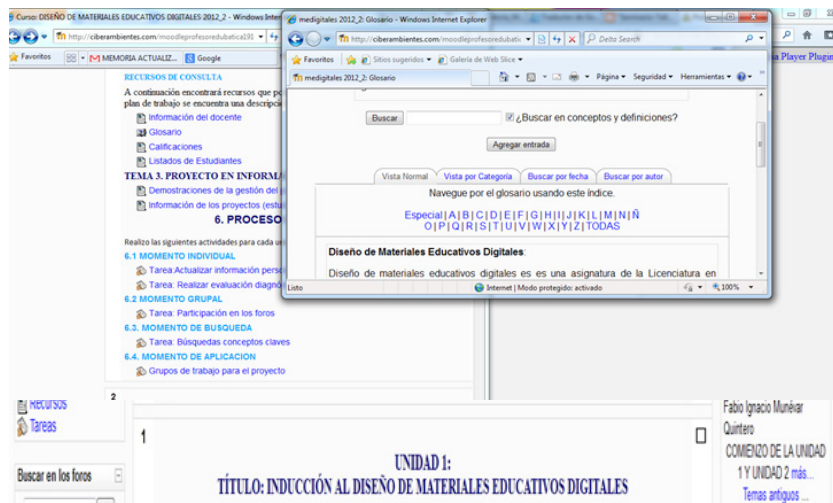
Curso: DISEÑO DE MATERIALES EDUCATIVOS DIGITALES 2012_2 - Windows Internet
http://ciberambientes.com/moodleprofesoredubatica19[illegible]
Favoritos
MEMORIA ACTUALIZ...
Google
RECURSOS DE CONSULTA
A continuación encontrará recursos que p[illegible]
plan de trabajo se encuentra una descripci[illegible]
Información del docente
Glosario
Calificaciones
Listados de Estudiantes
TEMA 3. PROYECTO EN INFORMA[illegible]
Demostraciones de la gestión del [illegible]
Información de los proyectos (estu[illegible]
6. PROCESO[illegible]
Realizo las siguientes actividades para cada u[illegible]
6.1 MOMENTO INDIVIDUAL
Tarea:Actualizar información perso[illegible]
Tarea: Realizar evaluación diagnó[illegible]
6.2 MOMENTO GRUPAL
Tarea: Participación en los foros
6.3. MOMENTO DE BUSQUEDA
Tarea: Búsquedas conceptos claves
6.4. MOMENTO DE APLICACION
Grupos de trabajo para el proyecto
2

medigitales 2012_2: Glosario - Windows Internet Explorer
http://ciberambientes.com/moodleprofesoredubatic
Delta Search
Favoritos
Sitios sugeridos
Galería de Web Slice
medigitales 2012_2: Glosario
Página
Seguridad
Herramientas
Buscar
¿Buscar en conceptos y definiciones?
Agregar entrada
Vista Normal
Vista por Categoría
Buscar por fecha
Buscar por autor
Navegue por el glosario usando este índice.
Especial | A | B | C | D | E | F | G | H | I | J | K | L | M | N | Ñ | O | P | Q | R | S | T | U | V | W | X | Y | Z | TODAS
Diseño de Materiales Educativos Digitales:
Diseño de materiales educativos digitales es es una asignatura de la Licenciatura en
Listo
Internet | Modo protegido: activado
100%

ia Player Plugin

Recursos
Tareas
Buscar en los foros
1
UNIDAD 1:
TÍTULO: INDUCCIÓN AL DISEÑO DE MATERIALES EDUCATIVOS DIGITALES
Fabio Ignacio Munévar Quintero
COMIENZO DE LA UNIDAD 1 Y UNIDAD 2 más...
Temas antiguos ...